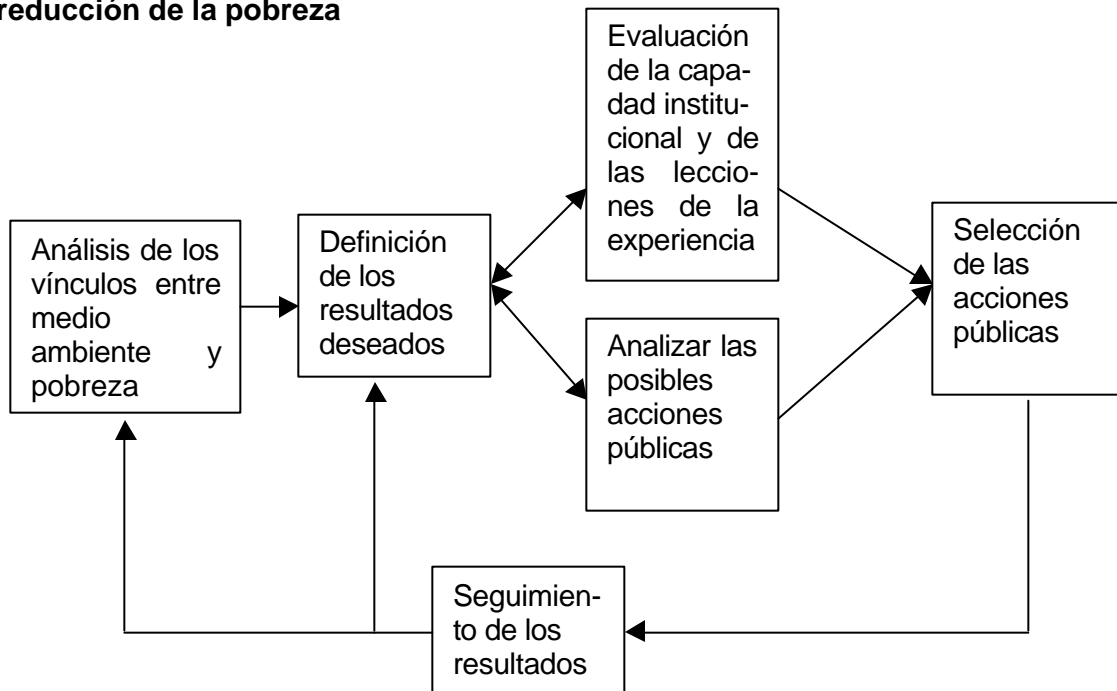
reducción de la pobreza

Análisis de los vínculos entre medio ambiente y pobreza

Definición de los resultados deseados

Evaluación de la capadad institucional y de las lecciones de la experiencia

Analizar las posibles acciones públicas

Selección de las acciones públicas

Seguimiento de los resultados